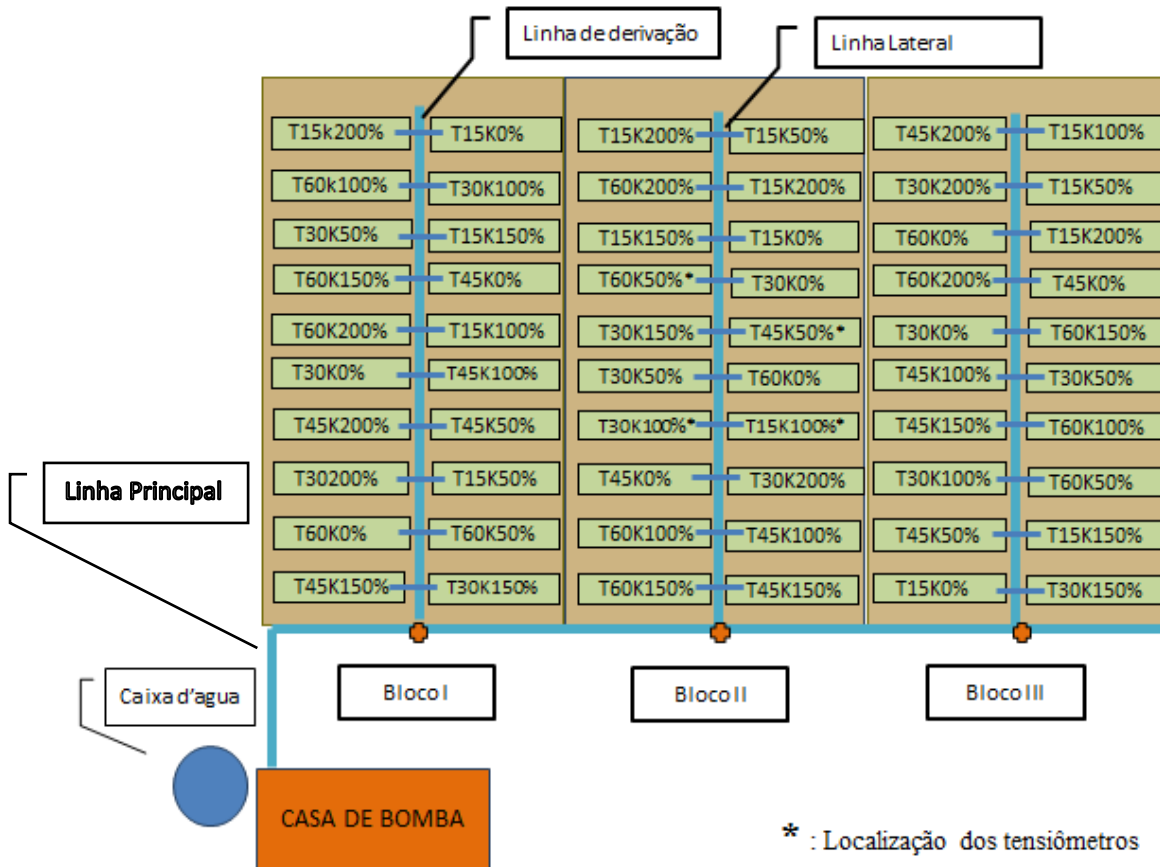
Linha de derivação

Linha Lateral

T15k200% T15K0%
T60k100% T30K100%
T30K50% T15K150%
T60K150% T45K0%
T60K200% T15K100%
T30K0% T45K100%
T45K200% T45K50%
T30200% T15K50%
T60K0% T60K50%
T45K150% T30K150%

T15K200% T15K50%
T60K200% T15K200%
T15K150% T15K0%
T60K50%* T30K0%
T30K150% T45K50%*
T30K50% T60K0%
T30K100%* T15K100%*
T45K0% T30K200%
T60K100% T45K100%
T60K150% T45K150%

T45K200% T15K100%
T30K200% T15K50%
T60K0% T15K200%
T60K200% T45K0%
T30K0% T60K150%
T45K100% T30K50%
T45K150% T60K100%
T30K100% T60K50%
T45K50% T15K150%
T15K0% T30K150%

Linha Principal

Caixa d'agua

Bloco I

Bloco II

Bloco III

CASA DE BOMBA

* : Localização dos tensiômetros